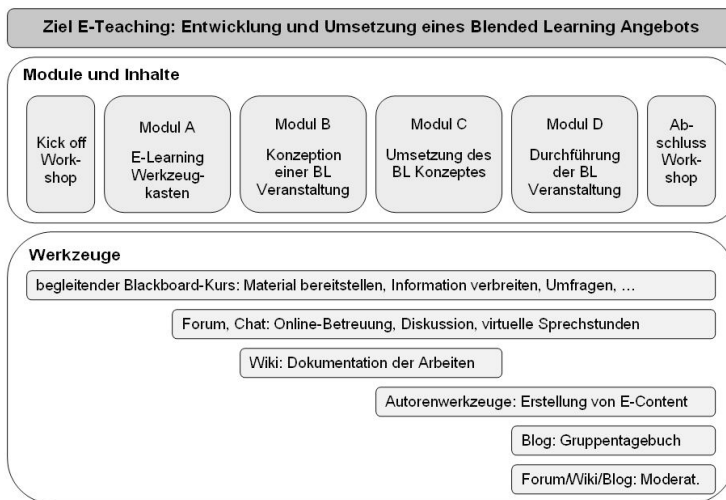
Ziel E-Teaching: Entwicklung und Umsetzung eines Blended Learning Angebots

Module und Inhalte

Kick off Workshop

Modul A
E-Learning Werkzeugkasten

Modul B
Konzeption einer BL Veranstaltung

Modul C
Umsetzung des BL Konzeptes

Modul D
Durchführung der BL Veranstaltung

Abschluss Workshop

Werkzeuge

begleitender Blackboard-Kurs: Material bereitstellen, Information verbreiten, Umfragen, ...

Forum, Chat: Online-Betreuung, Diskussion, virtuelle Sprechstunden

Wiki: Dokumentation der Arbeiten

Autorenwerkzeuge: Erstellung von E-Content

Blog: Gruppentagebuch

Forum/Wiki/Blog: Moderat.